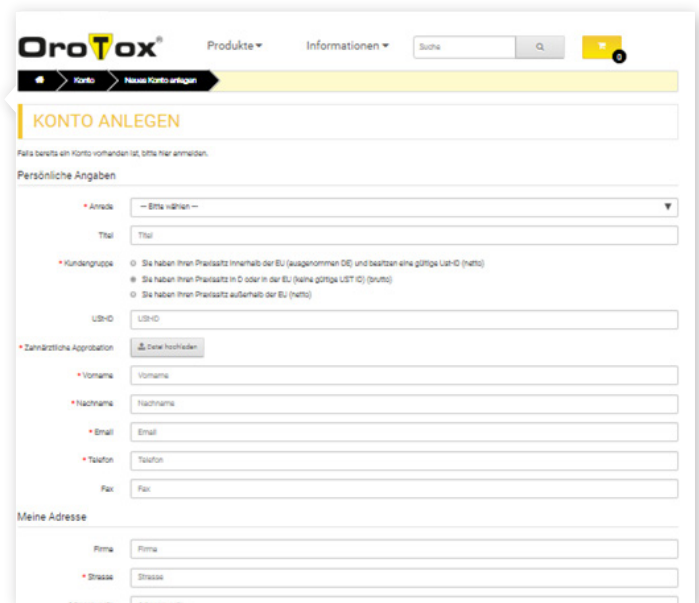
OroTox®

Produkte ▾ Informationen ▾ Suche

0

Konto > Neues Konto anlegen

KONTO ANLEGEN

Falls bereits ein Konto vorhanden ist, bitte hier anmelden.

Persönliche Angaben

* Anrede — Bitte wählen —

Titel Titel

* Kundengruppe
Sie haben Ihren Praxissitz innerhalb der EU (ausgenommen DE) und besitzen eine gültige UstID (netto)
Sie haben Ihren Praxissitz in D oder in der EU (keine gültige UST ID) (brutto)
Sie haben Ihren Praxissitz außerhalb der EU (netto)

UStID UStID

* Zahnärztliche Approbation Datei hochladen

* Vorname Vorname

* Nachname Nachname

* Email Email

* Telefon Telefon

Fax Fax

Meine Adresse

Firma Firma

* Strasse Strasse

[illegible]